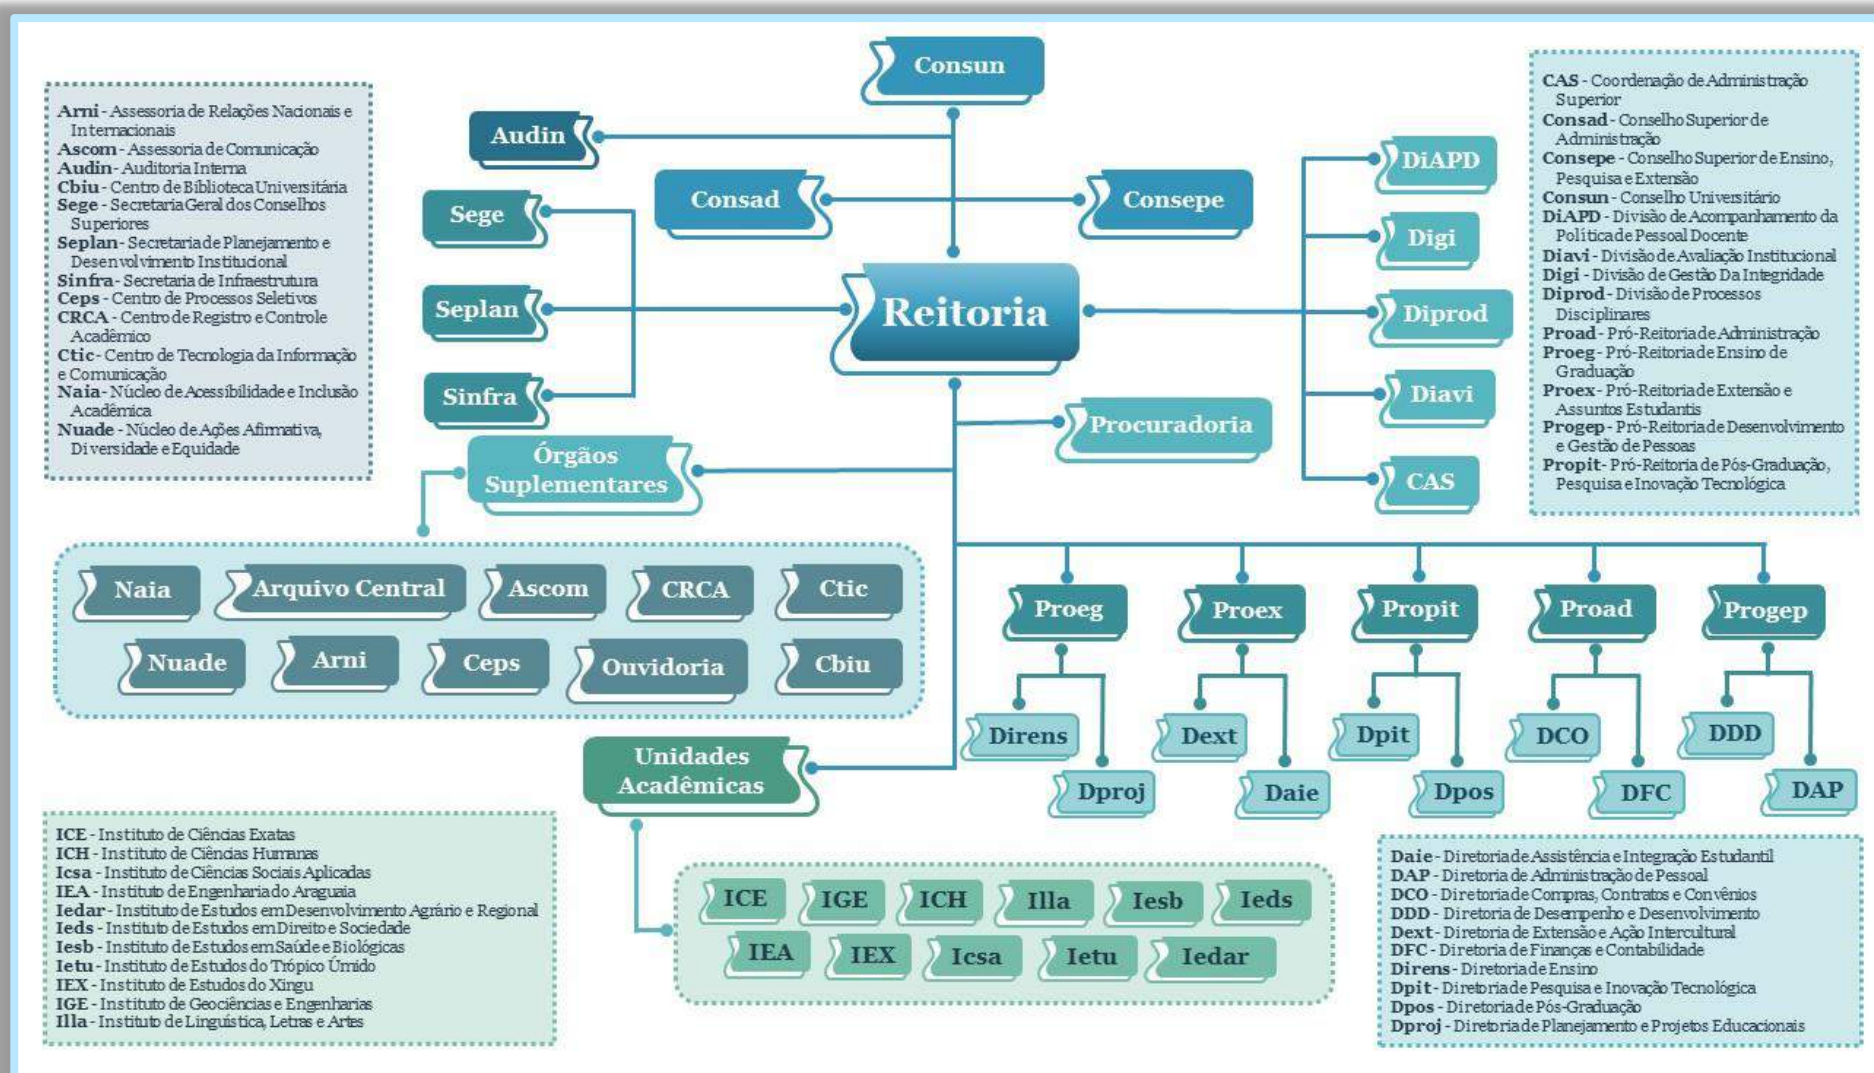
Arni - Assessoria de Relações Nacionais e Internacionais
Ascom - Assessoria de Comunicação
Audin - Auditoria Interna
Cbiu - Centro de Biblioteca Universitária
Sege - Secretaria Geral dos Conselhos Superiores
Seplan - Secretaria de Planejamento e Desenvolvimento Institucional
Sinfra - Secretaria de Infraestrutura
Ceps - Centro de Processos Seletivos
CRCA - Centro de Registro e Controle Acadêmico
Ctic - Centro de Tecnologia da Informação e Comunicação
Naia - Núcleo de Acessibilidade e Inclusão Acadêmica
Nuade - Núcleo de Ações Afirmativa, Diversidade e Equidade

Consun
Audin
Consad
Consepe
Sege
Seplan
Sinfra
Reitoria
Procuradoria
Órgãos Suplementares
DiAPD
Digi
Diprod
Diavi
CAS

CAS - Coordenação de Administração Superior
Consad - Conselho Superior de Administração
Consepe - Conselho Superior de Ensino, Pesquisa e Extensão
Consun - Conselho Universitário
DiAPD - Divisão de Acompanhamento da Política de Pessoal Docente
Diavi - Divisão de Avaliação Institucional
Digi - Divisão de Gestão Da Integridade
Diprod - Divisão de Processos Disciplinares
Proad - Pró-Reitoria de Administração
Proeg - Pró-Reitoria de Ensino de Graduação
Proex - Pró-Reitoria de Extensão e Assuntos Estudantis
Progep - Pró-Reitoria de Desenvolvimento e Gestão de Pessoas
Propit - Pró-Reitoria de Pós-Graduação, Pesquisa e Inovação Tecnológica

Naia
Arquivo Central
Ascom
CRCA
Ctic
Nuade
Arni
Ceps
Ouvidoria
Cbiu

Proeg
Proex
Propit
Proad
Progep
Direns
Dproj
Dext
Daie
Dpit
Dpos
DCO
DFC
DDD
DAP

Unidades Acadêmicas

ICE - Instituto de Ciências Exatas
ICH - Instituto de Ciências Humanas
Icsa - Instituto de Ciências Sociais Aplicadas
IEA - Instituto de Engenharia do Araguaia
Iedar - Instituto de Estudos em Desenvolvimento Agrário e Regional
Ieds - Instituto de Estudos em Direito e Sociedade
Iesb - Instituto de Estudos em Saúde e Biológicas
Ietu - Instituto de Estudos do Trópico Úmido
IEX - Instituto de Estudos do Xingu
IGE - Instituto de Geociências e Engenharias
Illa - Instituto de Linguística, Letras e Artes

ICE
IGE
ICH
Illa
Iesb
Ieds
IEA
IEX
Icsa
Ietu
Iedar

Daie - Diretoria de Assistência e Integração Estudantil
DAP - Diretoria de Administração de Pessoal
DCO - Diretoria de Compras, Contratos e Convênios
DDD - Diretoria de Desempenho e Desenvolvimento
Dext - Diretoria de Extensão e Ação Intercultural
DFC - Diretoria de Finanças e Contabilidade
Direns - Diretoria de Ensino
Dpit - Diretoria de Pesquisa e Inovação Tecnológica
Dpos - Diretoria de Pós-Graduação
Dproj - Diretoria de Planejamento e Projetos Educacionais